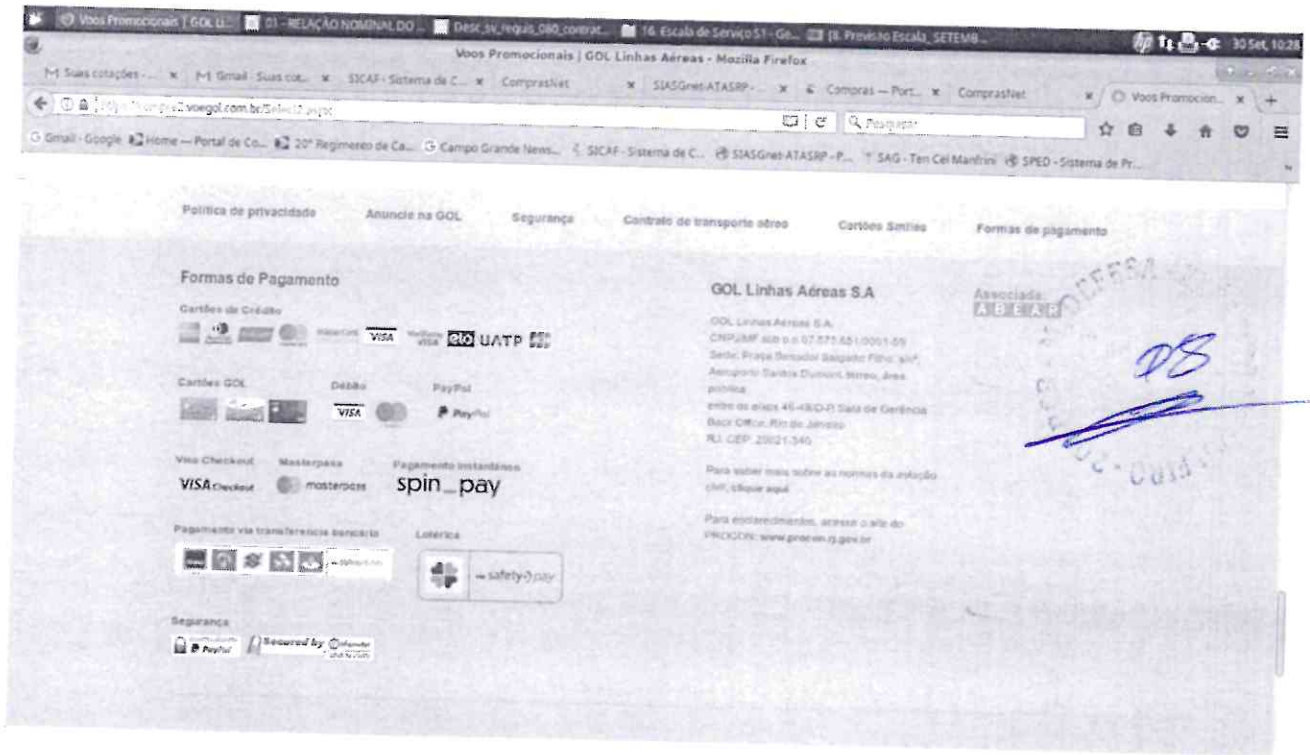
Voos Promocionais | GOL Li... 01 - RELAÇÃO NOMINAL DO... Desc_sv_requis_080_contrat... 16. Escala de Serviço S1 - Ge... [8. Previsão Escala_SETEMB... 30 Set, 10:28

Voos Promocionais | GOL Linhas Aéreas - Mozilla Firefox

Suas cotações - ... × Gmail - Suas cot... × SICAF - Sistema de C... × ComprasNet × SIASGnet-ATASRP - ... × Compras — Port... × ComprasNet × Voos Promocion... ×

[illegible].voegol.com.br/Select2.aspx

Pesquisar

Gmail - Google Home — Portal de Co... 20° Regimento de Ca... Campo Grande News... SICAF - Sistema de C... SIASGnet-ATASRP - P... SAG - Ten Cel Manfrini SPED - Sistema de Pr...

Política de privacidade Anuncie na GOL Segurança Contrato de transporte aéreo Cartões Smiles Formas de pagamento

Formas de Pagamento

Cartões de Crédito

VISA Visa elo UATP

Cartões GOL Débito PayPal

VISA PayPal

Visa Checkout Masterpass Pagamento instantâneo

VISA Checkout masterpass spin_pay

Pagamento via transferência bancária Lotérica

safety pay

Segurança

PayPal Secured by

GOL Linhas Aéreas S.A

GOL Linhas Aéreas S.A.
CNPJ/MF sob o n 07.575.651/0001-59
Sede: Praça Senador Salgado Filho, s/nº, Aeroporto Santos Dumont, térreo, área pública
entre os eixos 46-48/O-P, Sala de Gerência Back Office, Rio de Janeiro
RJ, CEP: 20021-340

Para saber mais sobre as normas da aviação civil, clique aqui

Para esclarecimentos, acesse o site do PROCON: www.procon.rj.gov.br

Associada:
ABEAR

DB